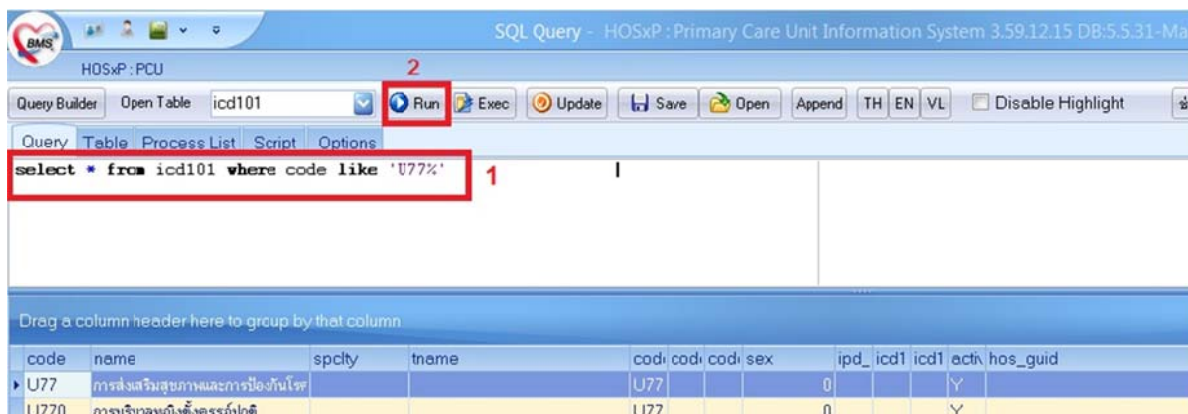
BMS

SQL Query - HOSxP : Primary Care Unit Information System 3.59.12.15 DB:5.5.31-Ma

HOSxP : PCU

2

Query Builder | Open Table | icd101 | Run | Exec | Update | Save | Open | Append | TH | EN | VL | Disable Highlight

Query | Table | Process List | Script | Options

select * from icd101 where code like 'U77%'

1

Drag a column header here to group by that column

| code | name | spclty | tname | cod | cod | cod | sex | ipd_ | icd1 | icd1 | activ | hos_guid |
|---|---|---|---|---|---|---|---|---|---|---|---|---|
| U77 | การส่งเสริมสุขภาพและการป้องกันโรค | | | U77 | | | 0 | | | | Y | |
| U770 | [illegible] | | | U77 | | | 0 | | | | Y | |